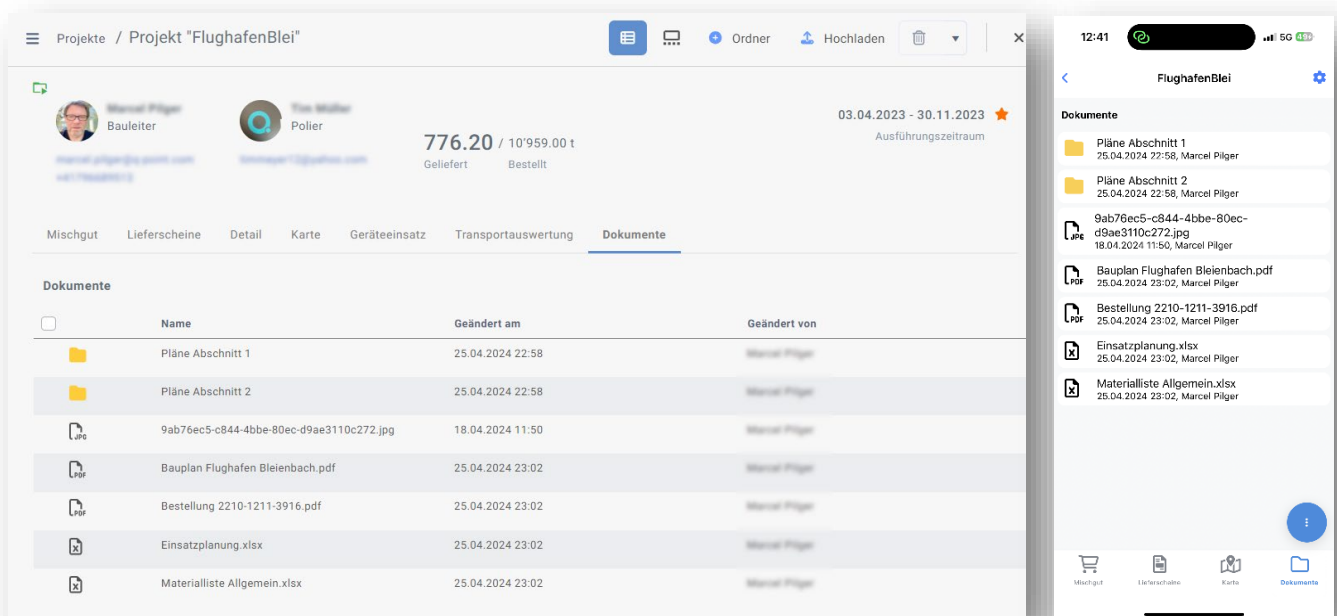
Projekte / Projekt "FlughafenBlei"

Ordner Hochladen

Marcel Pilger
Bauleiter

Tim Müller
Polier

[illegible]
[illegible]

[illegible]

776.20 / 10'959.00 t
Geliefert Bestellt

03.04.2023 - 30.11.2023
Ausführungszeitraum

Mischgut Lieferscheine Detail Karte Geräteeinsatz Transportauswertung Dokumente

Dokumente

| Name | Geändert am | Geändert von |
|---|---|---|
| Pläne Abschnitt 1 | 25.04.2024 22:58 | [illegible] |
| Pläne Abschnitt 2 | 25.04.2024 22:58 | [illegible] |
| 9ab76ec5-c844-4bbe-80ec-d9ae3110c272.jpg | 18.04.2024 11:50 | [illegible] |
| Bauplan Flughafen Bleienbach.pdf | 25.04.2024 23:02 | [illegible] |
| Bestellung 2210-1211-3916.pdf | 25.04.2024 23:02 | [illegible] |
| Einsatzplanung.xlsx | 25.04.2024 23:02 | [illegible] |
| Materialliste Allgemein.xlsx | 25.04.2024 23:02 | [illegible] |

12:41 5G

FlughafenBlei

Dokumente

Pläne Abschnitt 1
25.04.2024 22:58, Marcel Pilger

Pläne Abschnitt 2
25.04.2024 22:58, Marcel Pilger

9ab76ec5-c844-4bbe-80ec-d9ae3110c272.jpg
18.04.2024 11:50, Marcel Pilger

Bauplan Flughafen Bleienbach.pdf
25.04.2024 23:02, Marcel Pilger

Bestellung 2210-1211-3916.pdf
25.04.2024 23:02, Marcel Pilger

Einsatzplanung.xlsx
25.04.2024 23:02, Marcel Pilger

Materialliste Allgemein.xlsx
25.04.2024 23:02, Marcel Pilger

Mischgut Lieferscheine Karte Dokumente